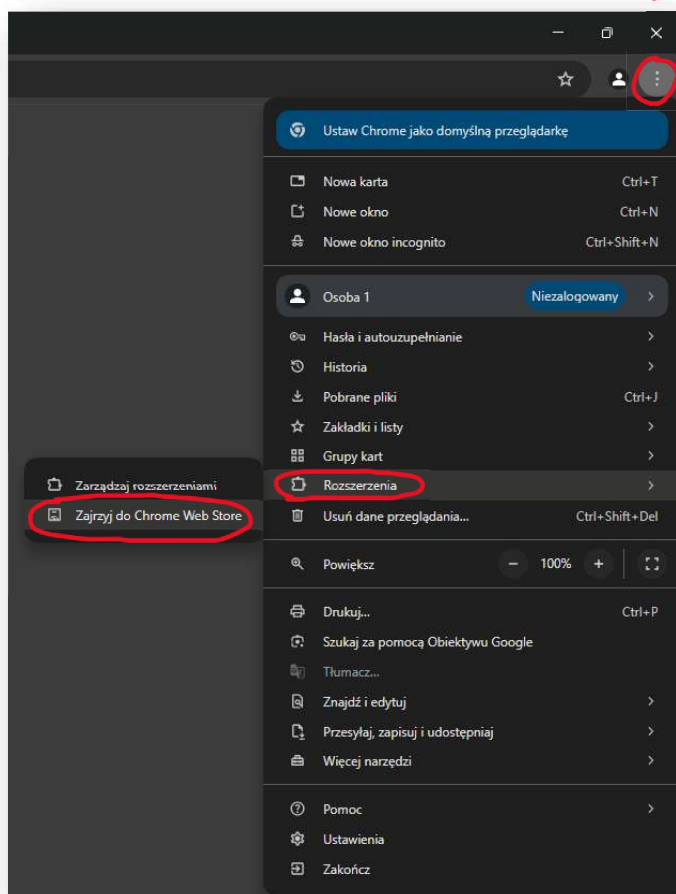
Ustaw Chrome jako domyślną przeglądarkę

Nowa karta Ctrl+T
Nowe okno Ctrl+N
Nowe okno incognito Ctrl+Shift+N

Osoba 1 Niezalogowany

Hasła i autouzupełnianie
Historia
Pobrane pliki Ctrl+J
Zakładki i listy
Grupy kart
Rozszerzenia
Usuń dane przeglądania... Ctrl+Shift+Del

Zarządzaj rozszerzeniami
Zajrzyj do Chrome Web Store

Powiększ − 100% +

Drukuj... Ctrl+P
Szukaj za pomocą Obiektywu Google
Tłumacz...
Znajdź i edytuj
Przesyłaj, zapisuj i udostępniaj
Więcej narzędzi

Pomoc
Ustawienia
Zakończ